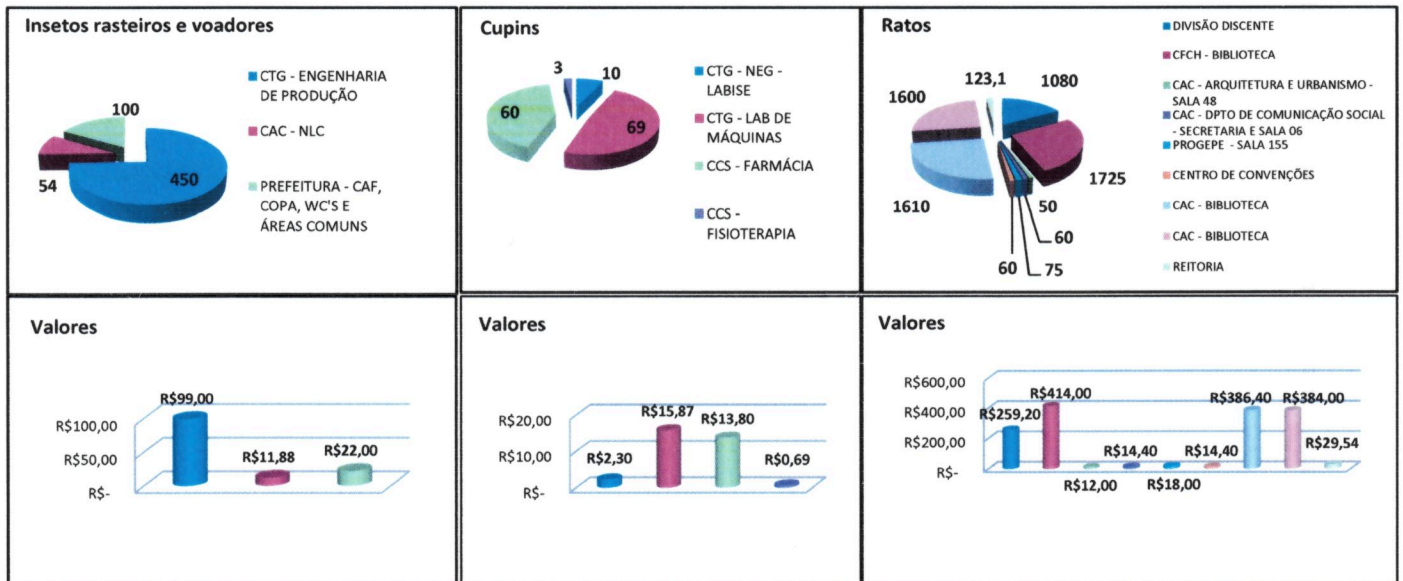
Insetos rasteiros e voadores

100
54
450

CTG - ENGENHARIA DE PRODUÇÃO
CAC - NLC
PREFEITURA - CAF, COPA, WC'S E ÁREAS COMUNS

Cupins

3
10
60
69

CTG - NEG - LABISE
CTG - LAB DE MÁQUINAS
CCS - FARMÁCIA
CCS - FISIOTERAPIA

Ratos

123,1
1080
1600
1725
1610
50
60
60
75

DIVISÃO DISCENTE
CFCH - BIBLIOTECA
CAC - ARQUITETURA E URBANISMO - SALA 48
CAC - DPTO DE COMUNICAÇÃO SOCIAL - SECRETARIA E SALA 06
PROGEPE - SALA 155
CENTRO DE CONVENÇÕES
CAC - BIBLIOTECA
CAC - BIBLIOTECA
REITORIA

Valores

R$100,00
R$50,00
R$-
R$99,00
R$11,88
R$22,00

Valores

R$20,00
R$10,00
R$-
R$2,30
R$15,87
R$13,80
R$0,69

Valores

R$600,00
R$400,00
R$200,00
R$-
R$259,20
R$414,00
R$12,00
R$14,40
R$18,00
R$14,40
R$386,40
R$384,00
R$29,54